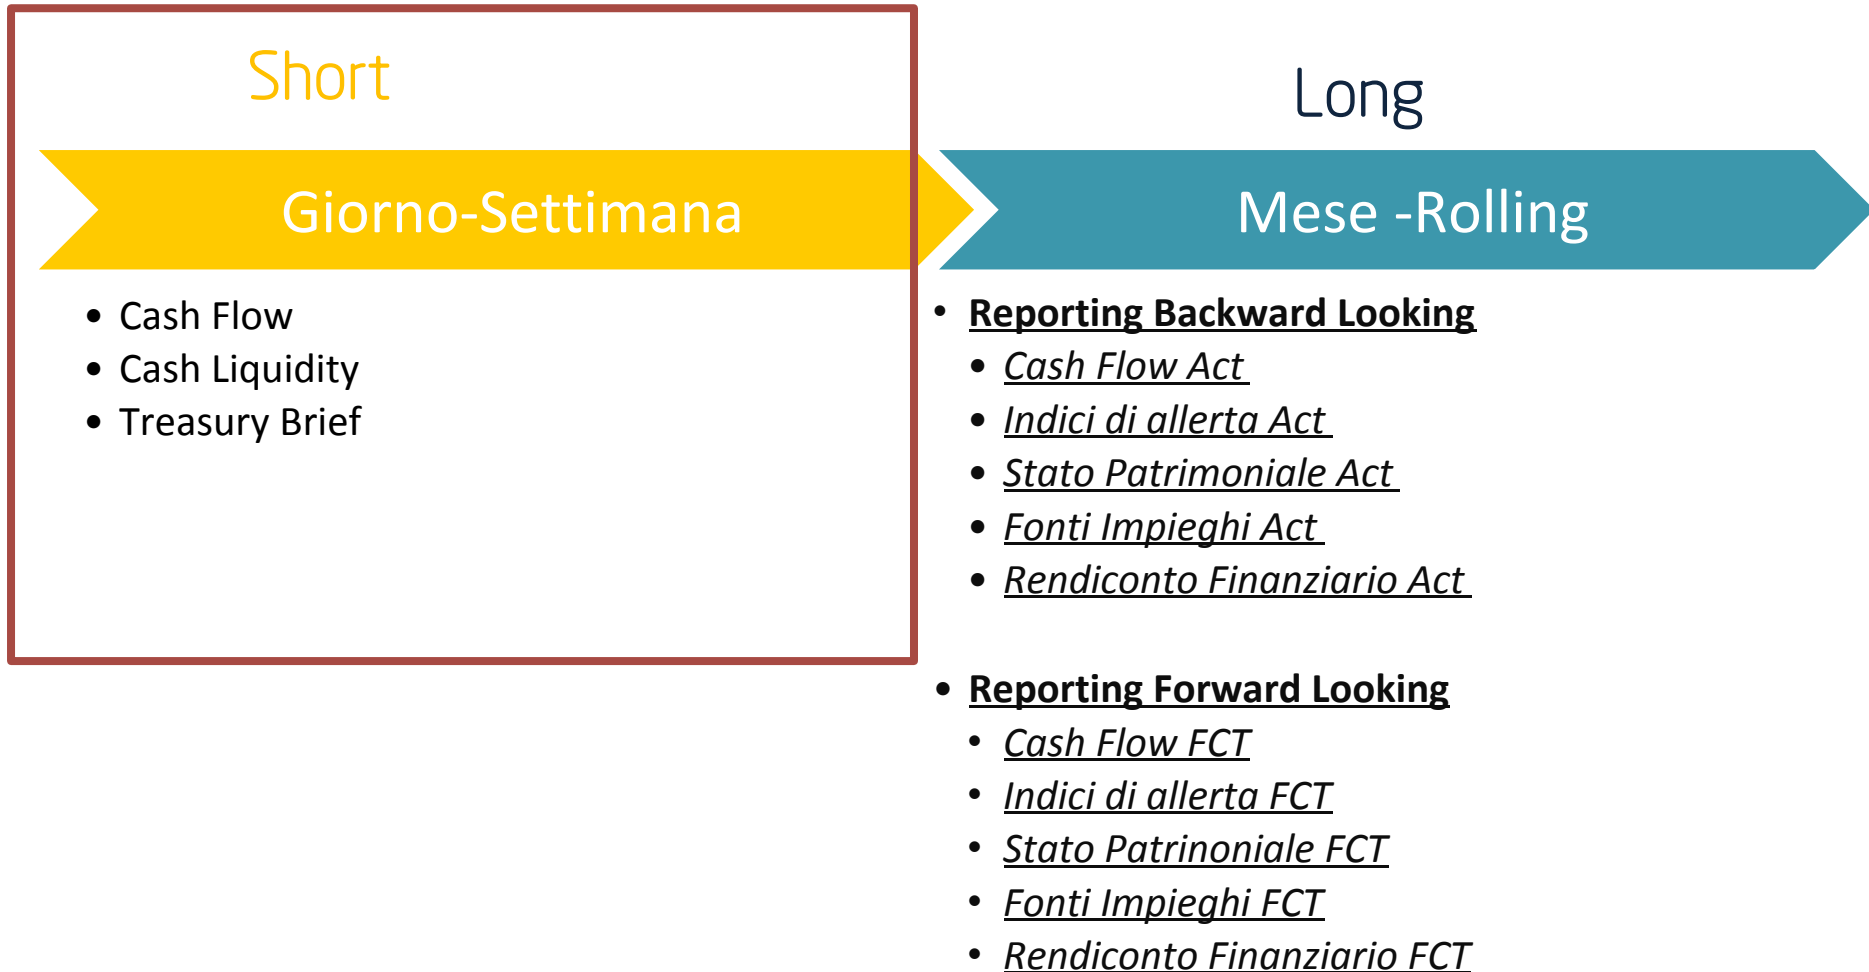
Short

Giorno-Settimana

- Cash Flow
- Cash Liquidity
- Treasury Brief

Long

Mese -Rolling

- Reporting Backward Looking
  - Cash Flow Act
  - Indici di allerta Act
  - Stato Patrimoniale Act
  - Fonti Impieghi Act
  - Rendiconto Finanziario Act

- Reporting Forward Looking
  - Cash Flow FCT
  - Indici di allerta FCT
  - Stato Patrinoniale FCT
  - Fonti Impieghi FCT
  - Rendiconto Finanziario FCT